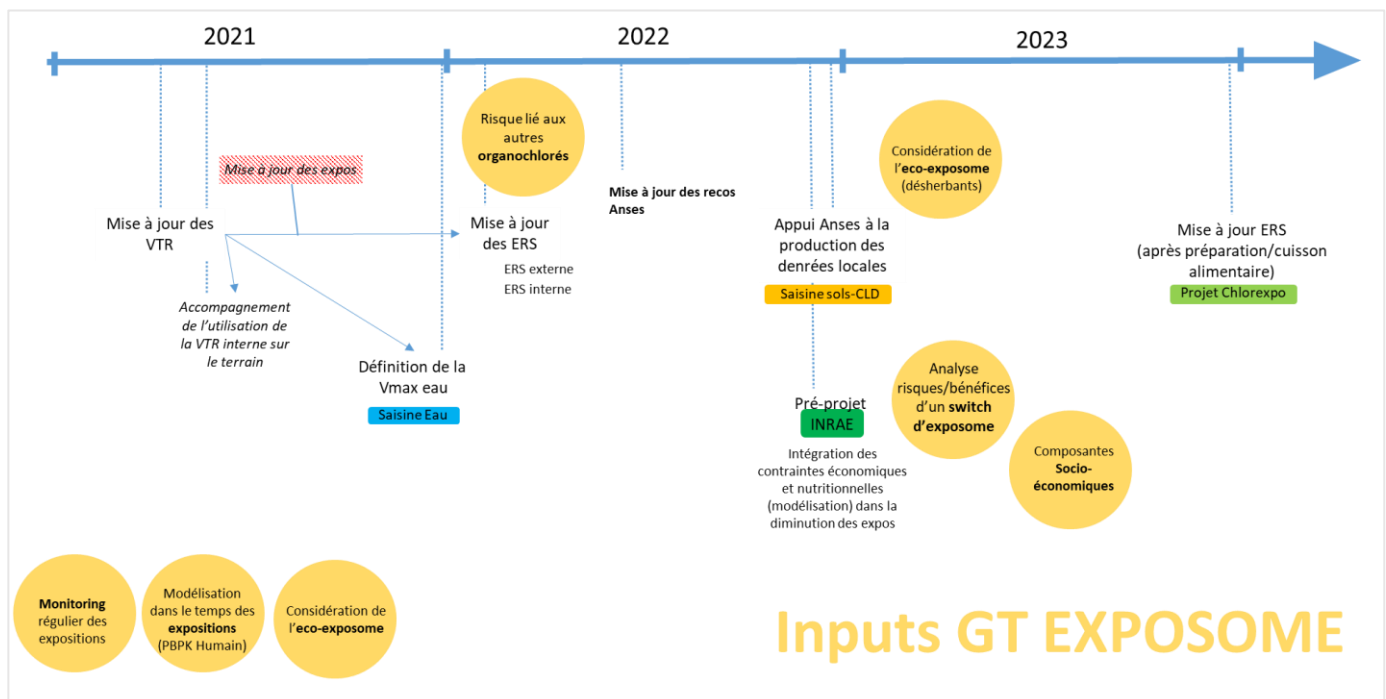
2021

2022

2023

Mise à jour des expos

Mise à jour des VTR

Accompagnement de l'utilisation de la VTR interne sur le terrain

Définition de la Vmax eau

Saisine Eau

Risque lié aux autres **organochlorés**

Mise à jour des ERS

ERS externe
ERS interne

**Mise à jour des recos Anses**

Appui Anses à la production des denrées locales

Saisine sols-CLD

Pré-projet
INRAE

Intégration des contraintes économiques et nutritionnelles (modélisation) dans la diminution des expos

Considération de l'**eco-exposome** (désherbants)

Analyse risques/bénéfices d'un **switch d'exposome**

Composantes **Socio-économiques**

Mise à jour ERS (après préparation/cuisson alimentaire)

Projet Chlorexpo

**Monitoring** régulier des expositions

Modélisation dans le temps des **expositions** (PBPK Humain)

Considération de l'**eco-exposome**

Inputs GT EXPOSOME